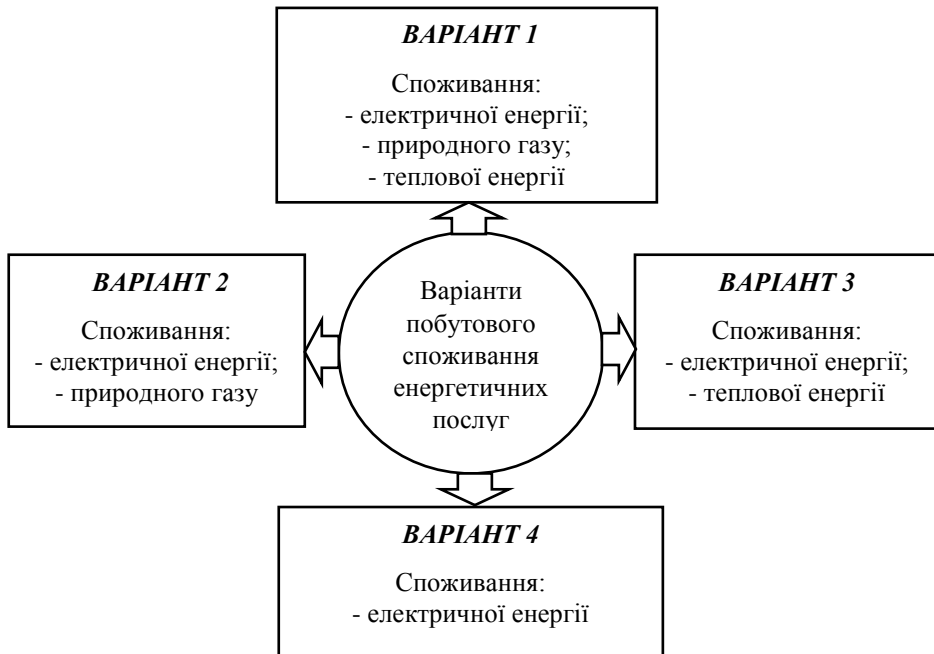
ВАРІАНТ 1

Споживання:
- електричної енергії;
- природного газу;
- теплової енергії

ВАРІАНТ 2

Споживання:
- електричної енергії;
- природного газу

Варіанти побутового споживання енергетичних послуг

ВАРІАНТ 3

Споживання:
- електричної енергії;
- теплової енергії

ВАРІАНТ 4

Споживання:
- електричної енергії